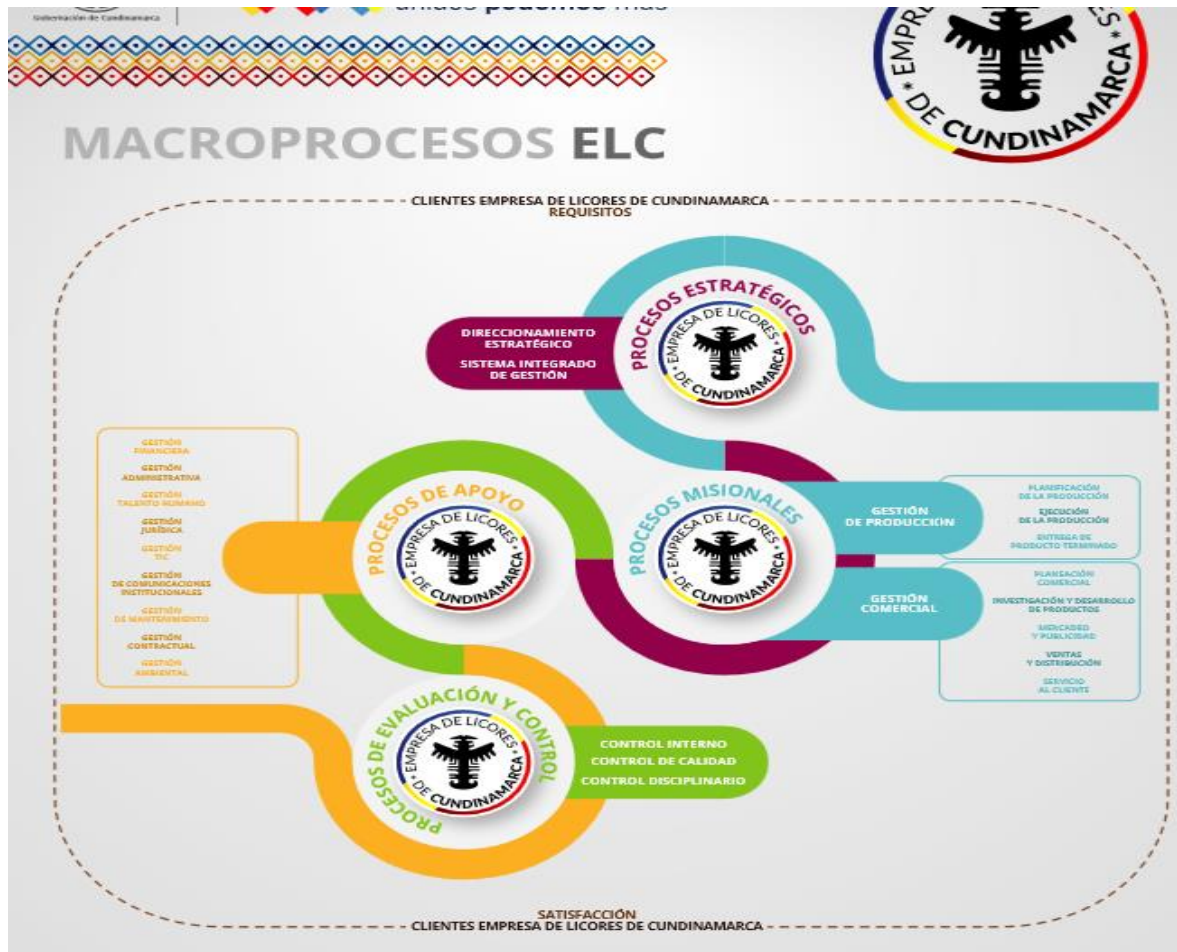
Gobernación de Cundinamarca

unidos podemos más

EMPRE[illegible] DE CUNDINAMARCA S.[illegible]

MACROPROCESOS ELC

CLIENTES EMPRESA DE LICORES DE CUNDINAMARCA
REQUISITOS

PROCESOS ESTRATÉGICOS

EMPRESA DE LICORES DE CUNDINAMARCA

DIRECCIONAMIENTO ESTRATÉGICO

SISTEMA INTEGRADO DE GESTIÓN

GESTIÓN FINANCIERA

GESTIÓN ADMINISTRATIVA

GESTIÓN TALENTO HUMANO

GESTIÓN JURÍDICA

GESTIÓN TIC

GESTIÓN DE COMUNICACIONES INSTITUCIONALES

GESTIÓN DE MANTENIMIENTO

GESTIÓN CONTRACTUAL

GESTIÓN AMBIENTAL

PROCESOS DE APOYO

EMPRESA DE LICORES DE CUNDINAMARCA

PROCESOS MISIONALES

EMPRESA DE LICORES DE CUNDINAMARCA

GESTIÓN DE PRODUCCIÓN

PLANIFICACIÓN DE LA PRODUCCIÓN

EJECUCIÓN DE LA PRODUCCIÓN

ENTREGA DE PRODUCTO TERMINADO

GESTIÓN COMERCIAL

PLANEACIÓN COMERCIAL

INVESTIGACIÓN Y DESARROLLO DE PRODUCTOS

MERCADEO Y PUBLICIDAD

VENTAS Y DISTRIBUCIÓN

SERVICIO AL CLIENTE

PROCESOS DE EVALUACIÓN Y CONTROL

EMPRESA DE LICORES DE CUNDINAMARCA

CONTROL INTERNO

CONTROL DE CALIDAD

CONTROL DISCIPLINARIO

SATISFACCIÓN
CLIENTES EMPRESA DE LICORES DE CUNDINAMARCA